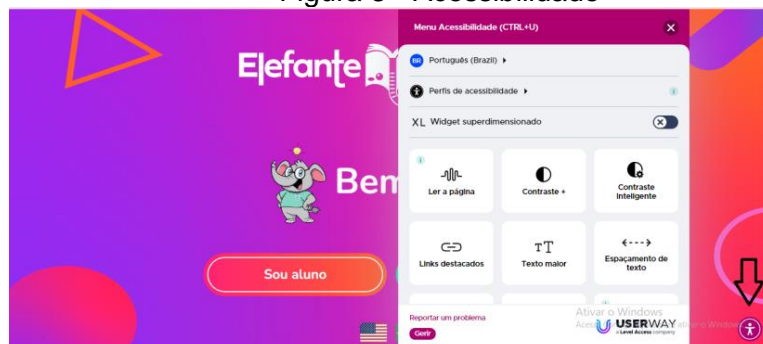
Figura 6 - Acessibilidade

Elefante

Bem

Sou aluno

Menu Acessibilidade (CTRL+U)

BR Português (Brazil) ▸

Perfis de acessibilidade ▸

XL Widget superdimensionado

Ler a página

Contraste +

Contraste inteligente

Links destacados

Texto maior

Espaçamento de texto

Reportar um problema

Gerir

Ativar o Windows

USERWAY
a Level Access company